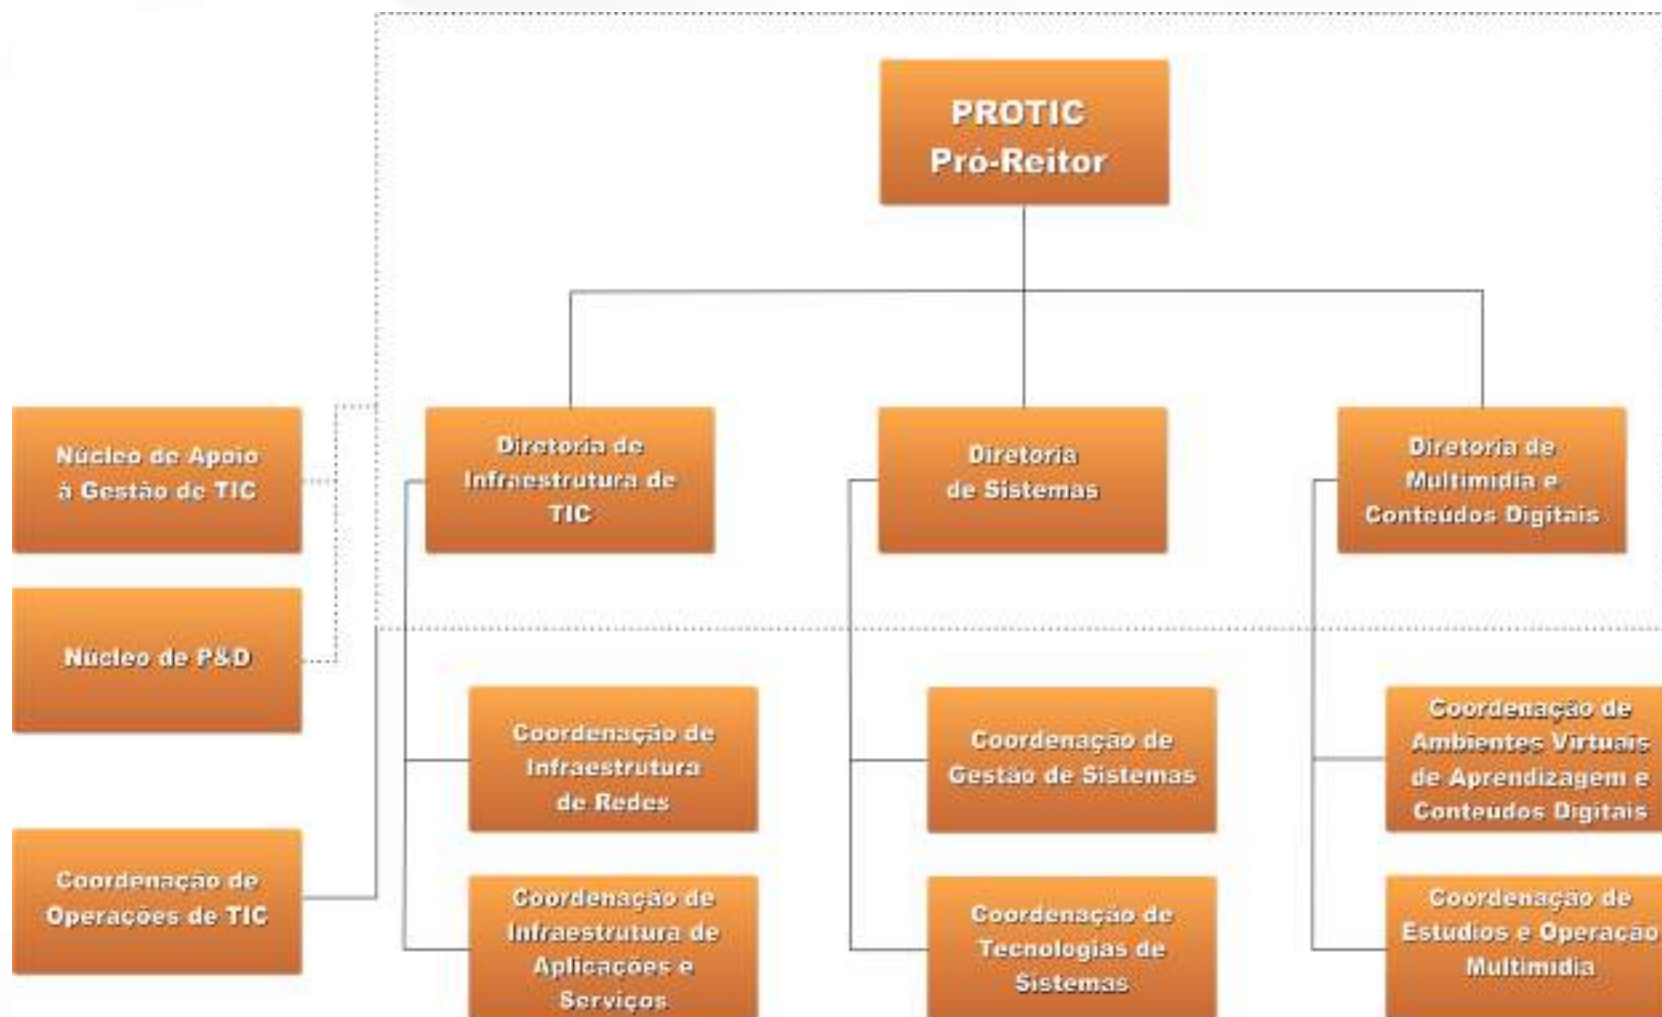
PROTIC
Pró-Reitor

Núcleo de Apoio à Gestão de TIC

Núcleo de P&D

Coordenação de Operações de TIC

Diretoria de Infraestrutura de TIC

Coordenação de Infraestrutura de Redes

Coordenação de Infraestrutura de Aplicações e Serviços

Diretoria de Sistemas

Coordenação de Gestão de Sistemas

Coordenação de Tecnologias de Sistemas

Diretoria de Multimídia e Conteúdos Digitais

Coordenação de Ambientes Virtuais de Aprendizagem e Conteúdos Digitais

Coordenação de Estudios e Operação Multimídia